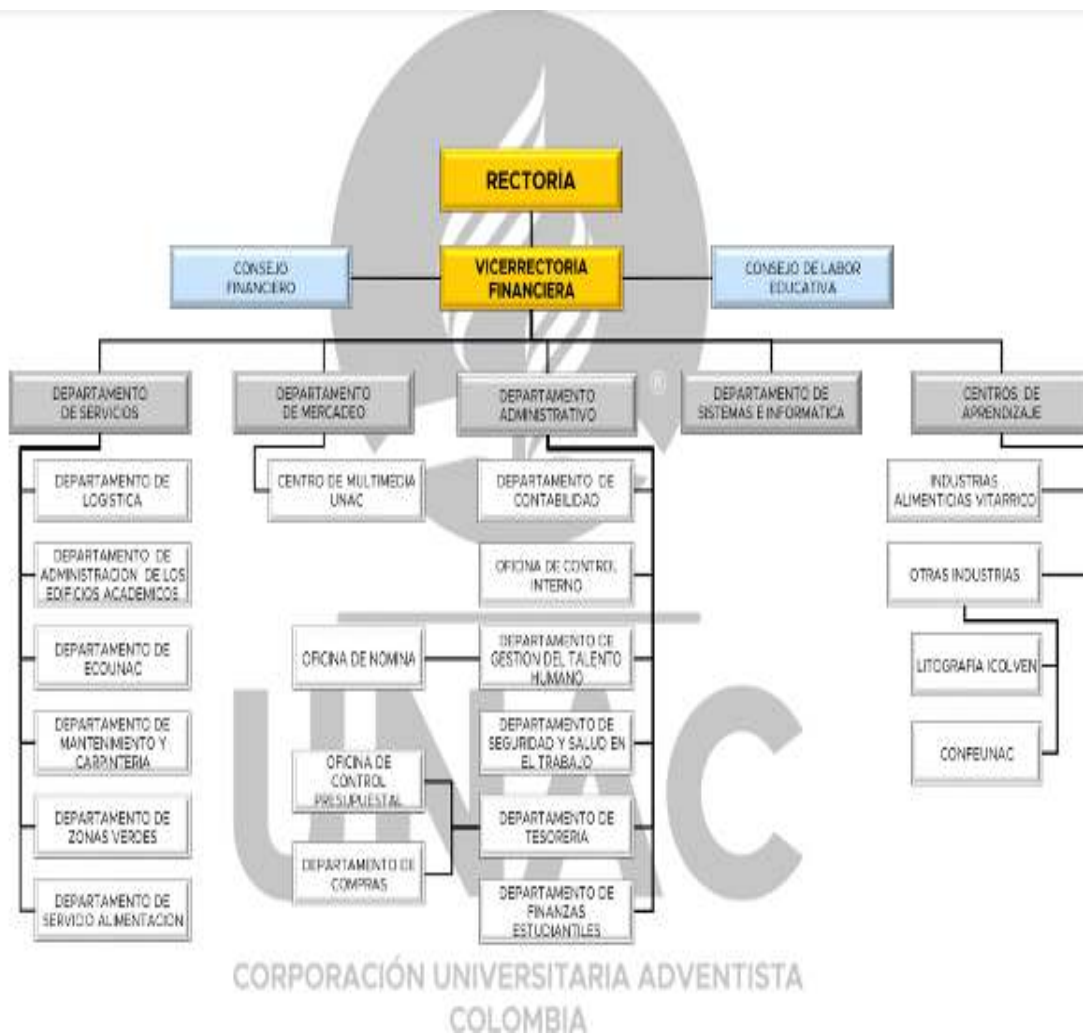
RECTORIA

CONSEJO FINANCIERO

VICERRECTORIA FINANCIERA

CONSEJO DE LABOR EDUCATIVA

DEPARTAMENTO DE SERVICIOS

DEPARTAMENTO DE MERCADEO

DEPARTAMENTO ADMINISTRATIVO

DEPARTAMENTO DE SISTEMAS E INFORMATICA

CENTROS DE APRENDIZAJE

DEPARTAMENTO DE LOGISTICA

DEPARTAMENTO DE ADMINISTRACION DE LOS EDIFICIOS ACADEMICOS

DEPARTAMENTO DE ECOUNAC

DEPARTAMENTO DE MANTENIMIENTO Y CARPINTERIA

DEPARTAMENTO DE ZONAS VERDES

DEPARTAMENTO DE SERVICIO ALIMENTACION

CENTRO DE MULTIMEDIA UNAC

OFICINA DE NOMINA

OFICINA DE CONTROL PRESUPUESTAL

DEPARTAMENTO DE COMPRAS

DEPARTAMENTO DE CONTABILIDAD

OFICINA DE CONTROL INTERNO

DEPARTAMENTO DE GESTION DEL TALENTO HUMANO

DEPARTAMENTO DE SEGURIDAD Y SALUD EN EL TRABAJO

DEPARTAMENTO DE TESORERIA

DEPARTAMENTO DE FINANZAS ESTUCIANTILES

INDUSTRIAS ALIMENTICIAS VITARRICO

OTRAS INDUSTRIAS

LITOGRAFIA ICOLVEN

CONFEUNAC

UNAC

CORPORACIÓN UNIVERSITARIA ADVENTISTA
COLOMBIA